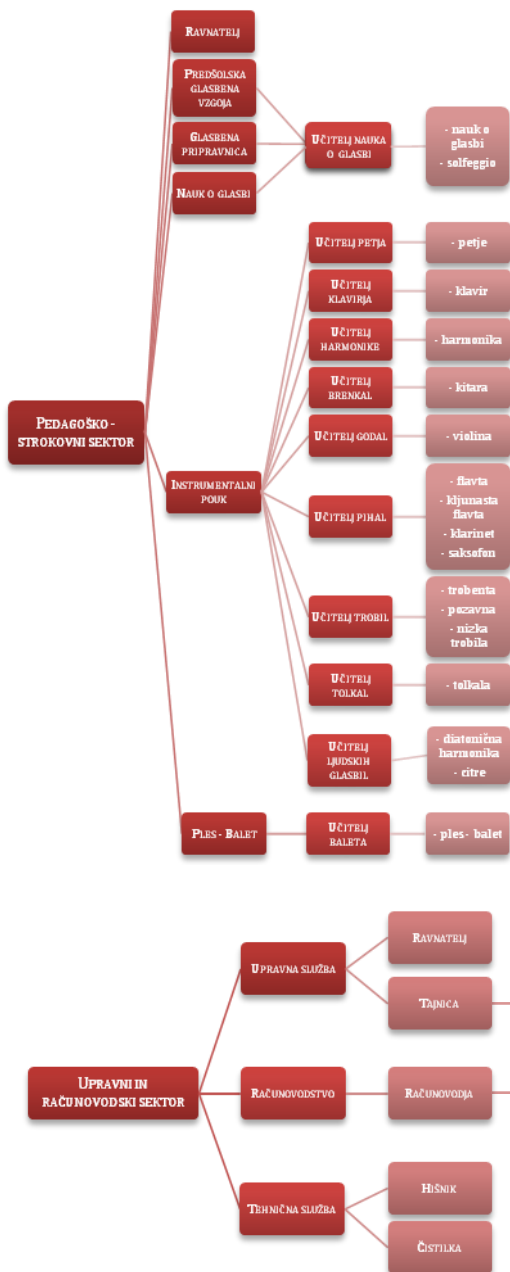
Pedagoško - strokovni sektor

Ravnatelj

Predšolska glasbena vzgoja

Glasbena pripravnica

Nauk o glasbi

Učitelj nauka o glasbi

- nauk o glasbi
- solfeggio

Instrumentalni pouk

Učitelj petja

- petje

Učitelj klavirja

- klavir

Učitelj harmonike

- harmonika

Učitelj brenkal

- kitara

Učitelj godal

- violina

Učitelj pihal

- flavta
- kljunasta flavta
- klarinet
- saksofon

Učitelj trobil

- trobenta
- pozavna
- nizka trobila

Učitelj tolkal

- tolkala

Učitelj ljudskih glasbil

- diatonična harmonika
- citre

Ples - Balet

Učitelj baleta

- ples - balet

Upravni in računovodski sektor

Upravna služba

Ravnatelj

Tajnica

Računovodstvo

Računovodja

Tehnična služba

Hišnik

Čistilka